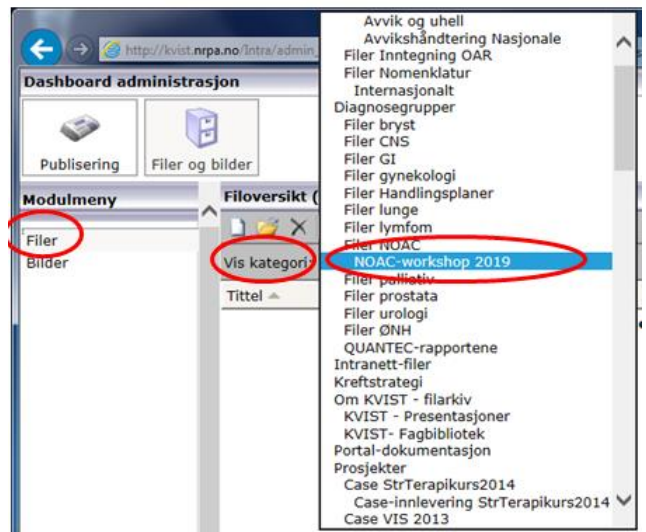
http://kvist.nrpa.no/Intra/admin_

Dashboard administrasjon

Publisering

Filer og bilder

Modulmeny

Filer

Bilder

Filoversikt (

Vis kategori

Tittel

Avvik og uhell
Avvikshåndtering Nasjonale
Filer Inntegning OAR
Filer Nomenklatur
Internasjonalt
Diagnosegrupper
Filer bryst
Filer CNS
Filer GI
Filer gynekologi
Filer Handlingsplaner
Filer lunge
Filer lymfom
Filer NOAC
NOAC-workshop 2019
Filer palliativ
Filer prostata
Filer urologi
Filer ØNH
QUANTEC-rapportene
Intranett-filer
Kreftstrategi
Om KVIST - filarkiv
KVIST - Presentasjoner
KVIST- Fagbibliotek
Portal-dokumentasjon
Prosjekter
Case StrTerapikurs2014
Case-innlevering StrTerapikurs2014
Case VIS 2013